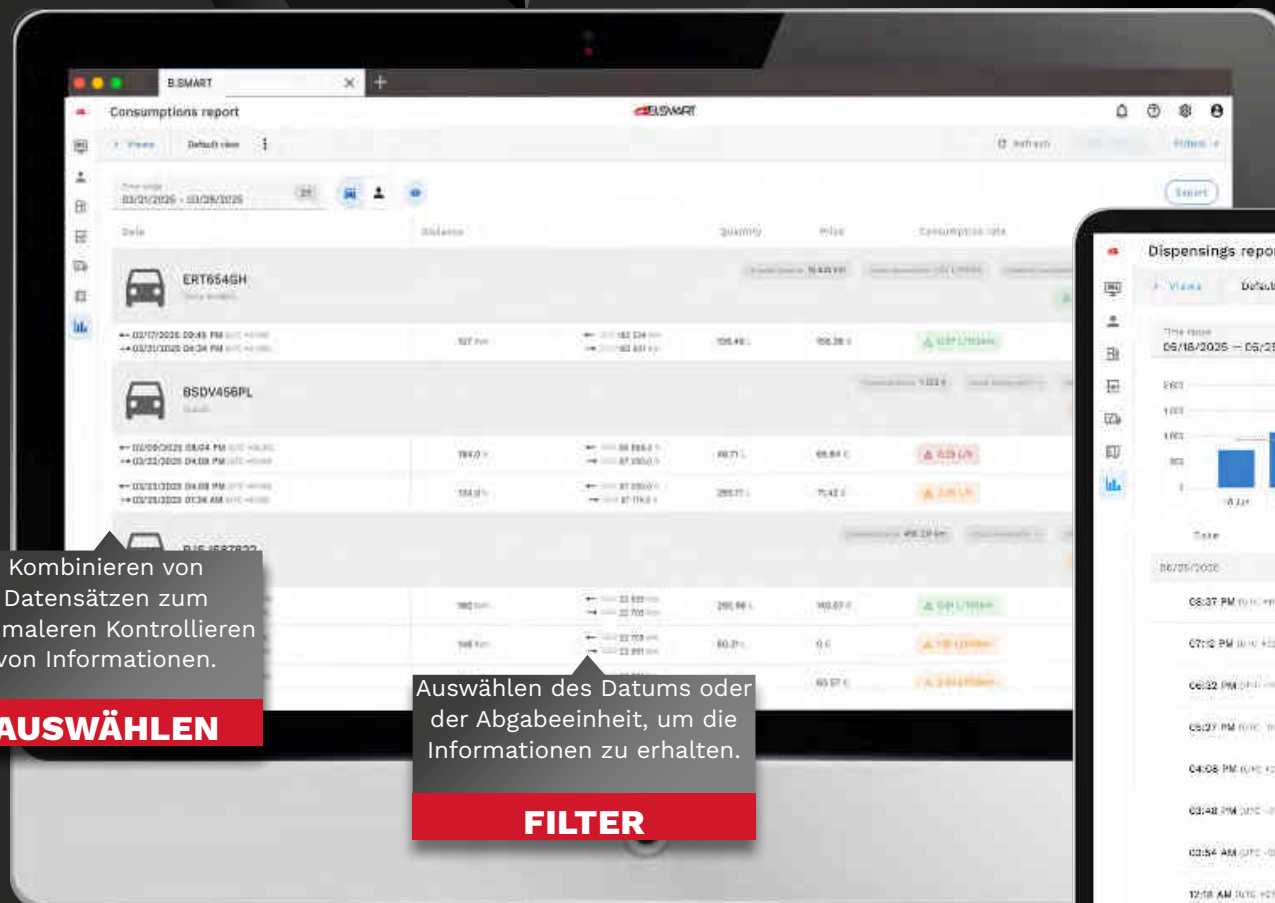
B.SMART

Consumptions report

B.SMART

Views  Default view

Refresh

Time range
03/21/2025 - 03/28/2025

Export

Date  Distance  Quantity  Price  Consumption rate

ERT654GH

← 03/17/2025 09:45 PM
→ 03/21/2025 04:34 PM

BSDV456PL

← 03/09/2025 08:04 PM
→ 03/22/2025 04:08 PM

← 03/22/2025 04:08 PM
→ 03/25/2025 01:36 AM

Kombinieren von Datensätzen zum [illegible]maleren Kontrollieren von Informationen.

AUSWÄHLEN

Auswählen des Datums oder der Abgabeeinheit, um die Informationen zu erhalten.

FILTER

Dispensings repo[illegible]

Views  Defaul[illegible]

Time range
06/18/2025 — 06/2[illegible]

Date

06/25/2025

08:37 PM

07:12 PM

06:32 PM

05:27 PM

04:08 PM

03:48 PM

03:54 AM

12:18 AM